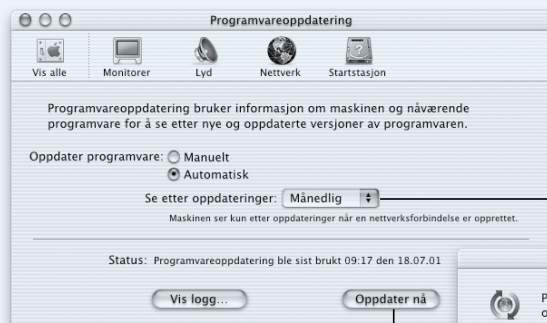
Programvareoppdatering

Vis alle
Monitorer
Lyd
Nettverk
Startstasjon

Programvareoppdatering bruker informasjon om maskinen og nåværende programvare for å se etter nye og oppdaterte versjoner av programvaren.

Oppdater programvare: Manuelt
Automatisk

Se etter oppdateringer: Månedlig

Maskinen ser kun etter oppdateringer når en nettverksforbindelse er opprettet.

Status: Programvareoppdatering ble sist brukt 09:17 den 18.07.01

Vis logg...
Oppdater nå

P
o